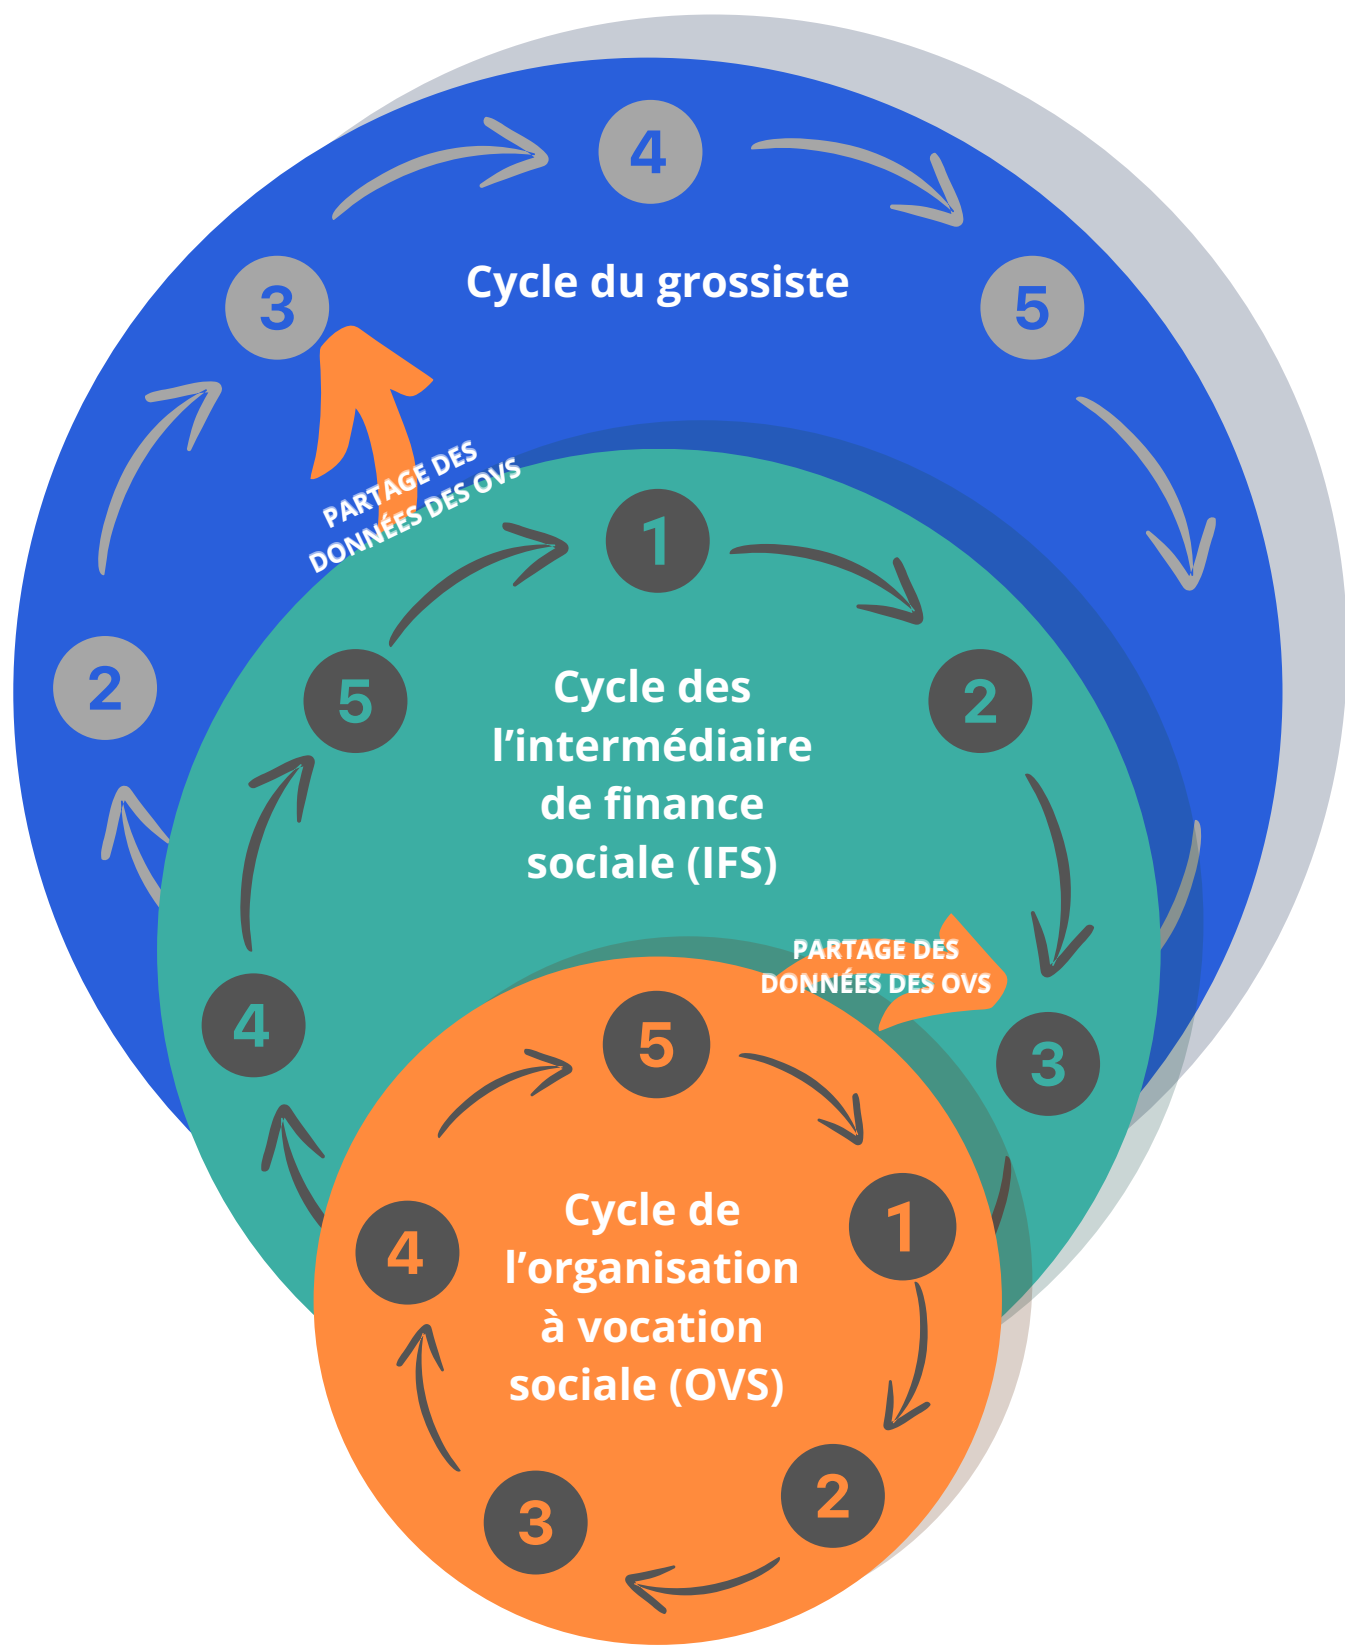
4

Cycle du grossiste

3

5

2

PARTAGE DES DONNÉES DES OVS

1

5

Cycle des l’intermédiaire de finance sociale (IFS)

2

4

PARTAGE DES DONNÉES DES OVS

3

5

1

Cycle de l’organisation à vocation sociale (OVS)

4

3

2